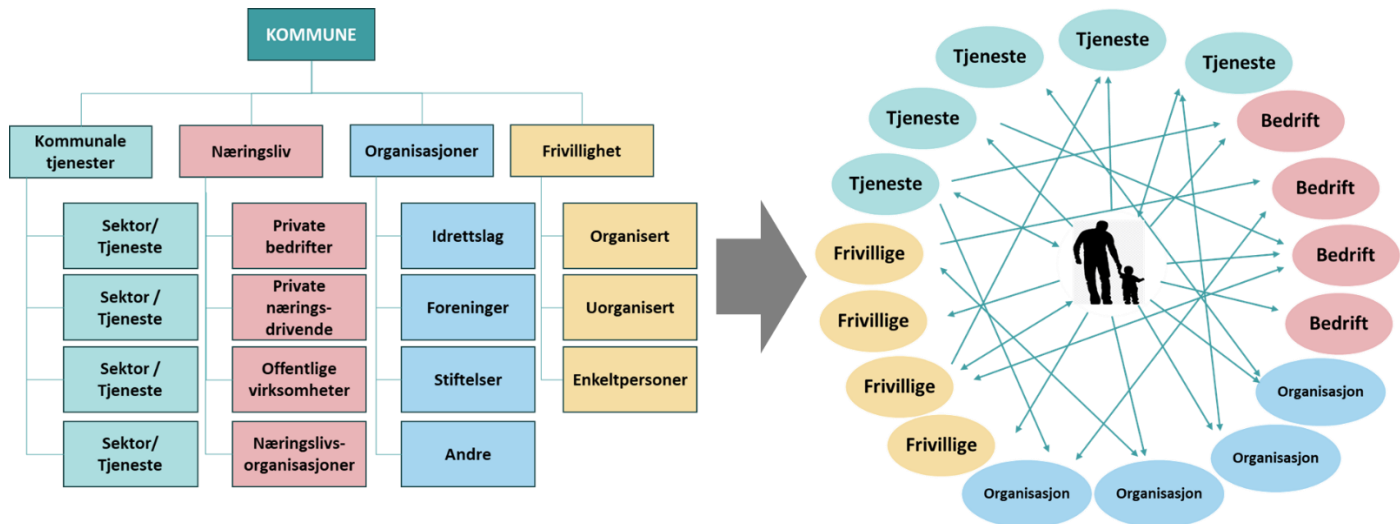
KOMMUNE

Kommunale tjenester

Sektor/ Tjeneste

Sektor / Tjeneste

Sektor / Tjeneste

Sektor/ Tjeneste

Næringsliv

Private bedrifter

Private nærings-drivende

Offentlige virksomheter

Næringslivs-organisasjoner

Organisasjoner

Idrettslag

Foreninger

Stiftelser

Andre

Frivillighet

Organisert

Uorganisert

Enkeltpersoner

Tjeneste

Tjeneste

Tjeneste

Tjeneste

Tjeneste

Bedrift

Bedrift

Bedrift

Bedrift

Frivillige

Frivillige

Frivillige

Frivillige

Organisasjon

Organisasjon

Organisasjon

Organisasjon